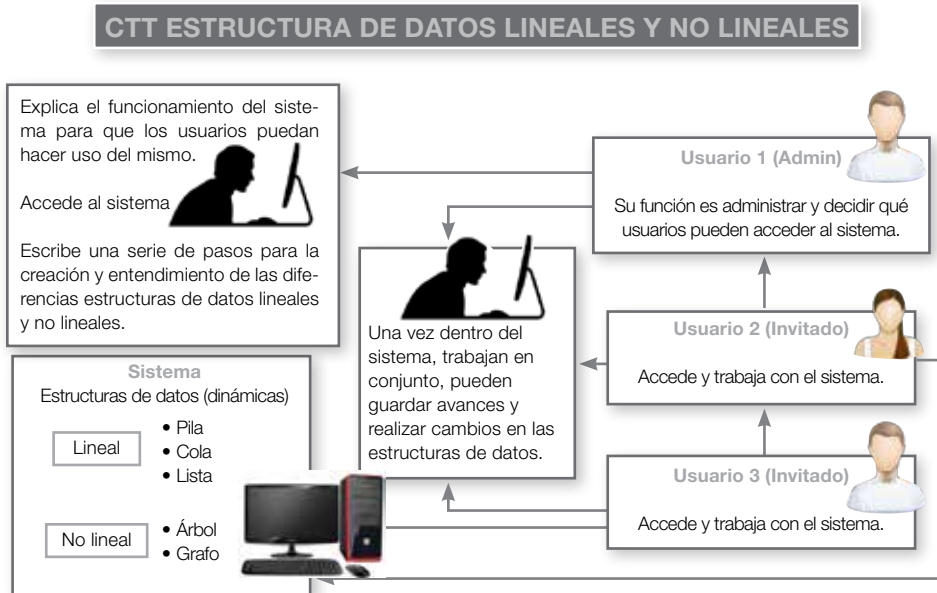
CTT ESTRUCTURA DE DATOS LINEALES Y NO LINEALES

Explica el funcionamiento del sistema para que los usuarios puedan hacer uso del mismo.

Accede al sistema

Escribe una serie de pasos para la creación y entendimiento de las diferencias estructuras de datos lineales y no lineales.

Usuario 1 (Admin)

Su función es administrar y decidir qué usuarios pueden acceder al sistema.

Una vez dentro del sistema, trabajan en conjunto, pueden guardar avances y realizar cambios en las estructuras de datos.

Usuario 2 (Invitado)

Accede y trabaja con el sistema.

Usuario 3 (Invitado)

Accede y trabaja con el sistema.

Sistema

Estructuras de datos (dinámicas)

Lineal

• Pila
• Cola
• Lista

No lineal

• Árbol
• Grafo